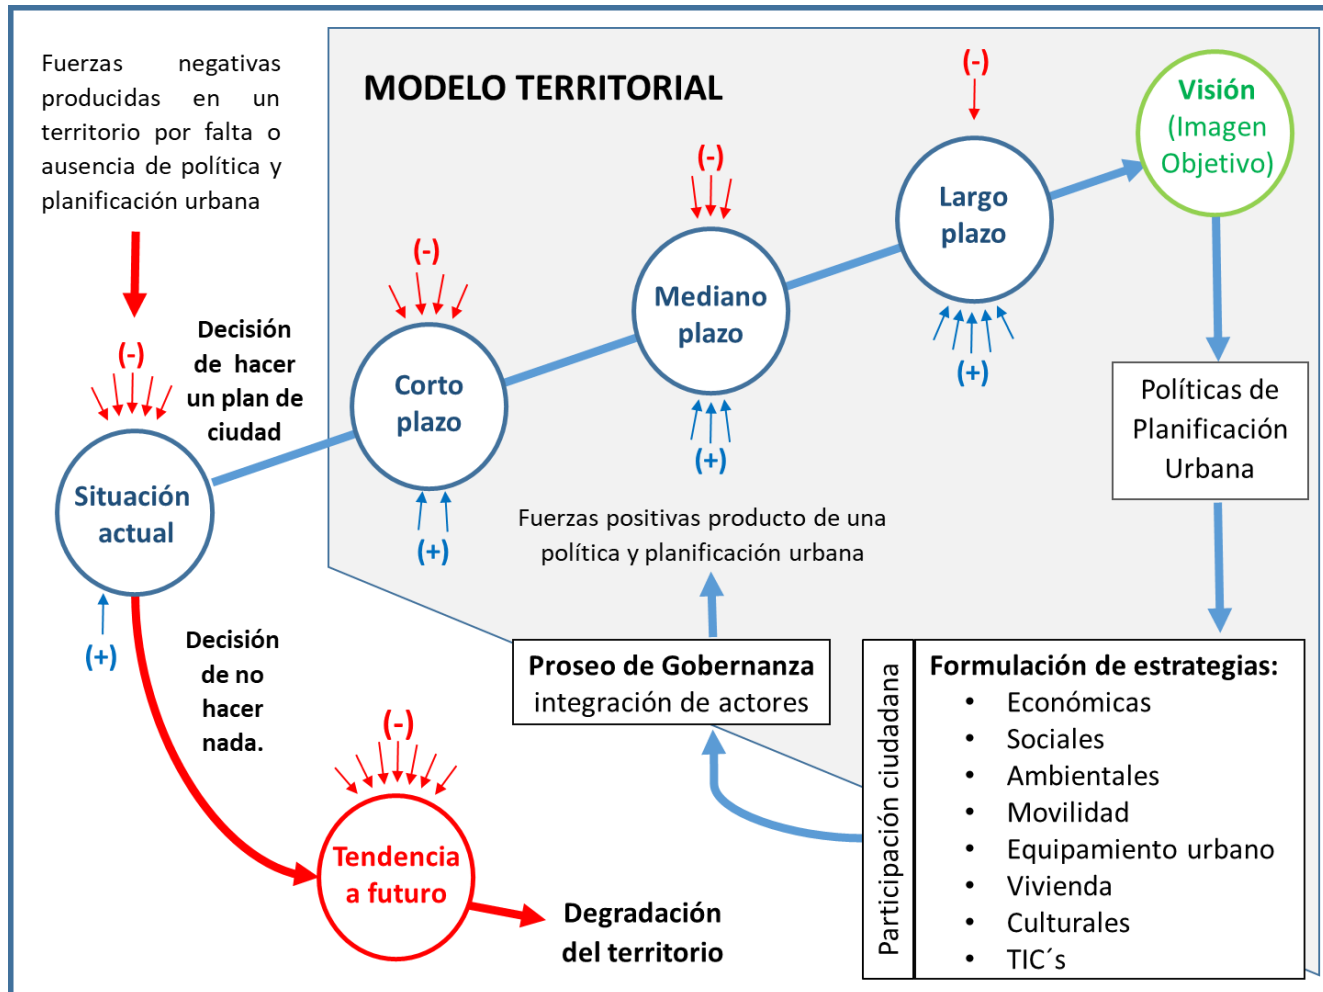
Fuerzas negativas producidas en un territorio por falta o ausencia de política y planificación urbana

MODELO TERRITORIAL

(-)

Situación actual

(+)

Decisión de hacer un plan de ciudad

(-)

Corto plazo

(+)

(-)

Mediano plazo

(+)

(-)

Largo plazo

(+)

Visión (Imagen Objetivo)

Políticas de Planificación Urbana

Fuerzas positivas producto de una política y planificación urbana

Proseo de Gobernanza integración de actores

Participación ciudadana

Formulación de estrategias:
• Económicas
• Sociales
• Ambientales
• Movilidad
• Equipamiento urbano
• Vivienda
• Culturales
• TIC´s

Decisión de no hacer nada.

(-)

Tendencia a futuro

Degradación del territorio